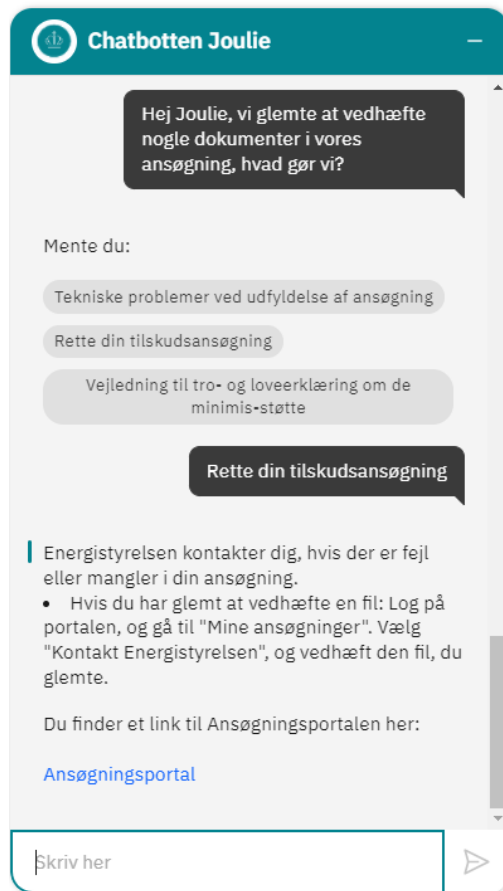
Chatbotten Joulie

Hej Joulie, vi glemte at vedhæfte nogle dokumenter i vores ansøgning, hvad gør vi?

Mente du:

Tekniske problemer ved udfyldelse af ansøgning

Rette din tilskudsansøgning

Vejledning til tro- og loveerklæring om de minimis-støtte

Rette din tilskudsansøgning

Energistyrelsen kontakter dig, hvis der er fejl eller mangler i din ansøgning.
• Hvis du har glemt at vedhæfte en fil: Log på portalen, og gå til "Mine ansøgninger". Vælg "Kontakt Energistyrelsen", og vedhæft den fil, du glemte.

Du finder et link til Ansøgningsportalen her:

Ansøgningsportal

Skriv her